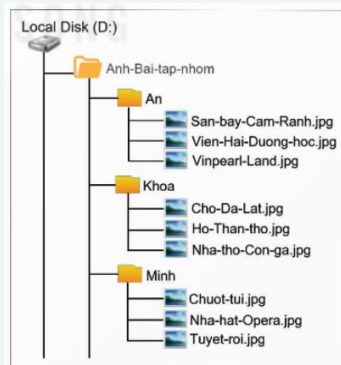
Local Disk (D:)
Anh-Bai-tap-nhom
An
San-bay-Cam-Ranh.jpg
Vien-Hai-Duong-hoc.jpg
Vinpearl-Land.jpg
Khoa
Cho-Da-Lat.jpg
Ho-Than-tho.jpg
Nha-tho-Con-ga.jpg
Minh
Chuot-tui.jpg
Nha-hat-Opera.jpg
Tuyet-roi.jpg